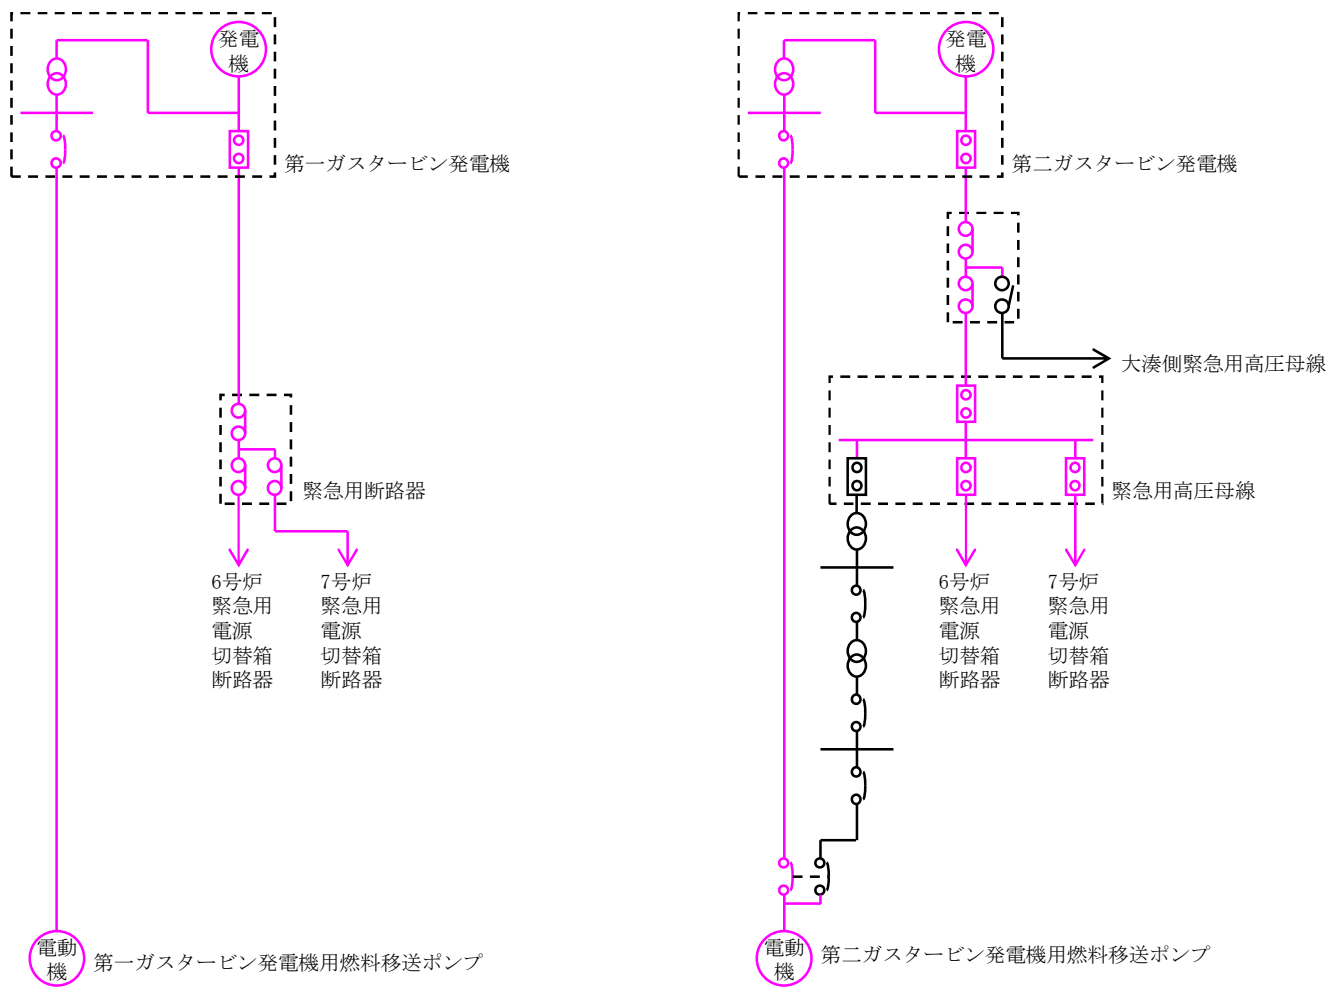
発電機

第一ガスタービン発電機

緊急用断路器

6号炉
緊急用
電源
切替箱
断路器

7号炉
緊急用
電源
切替箱
断路器

電動機

第一ガスタービン発電機用燃料移送ポンプ

発電機

第二ガスタービン発電機

大湊側緊急用高圧母線

緊急用高圧母線

6号炉
緊急用
電源
切替箱
断路器

7号炉
緊急用
電源
切替箱
断路器

電動機

第二ガスタービン発電機用燃料移送ポンプ